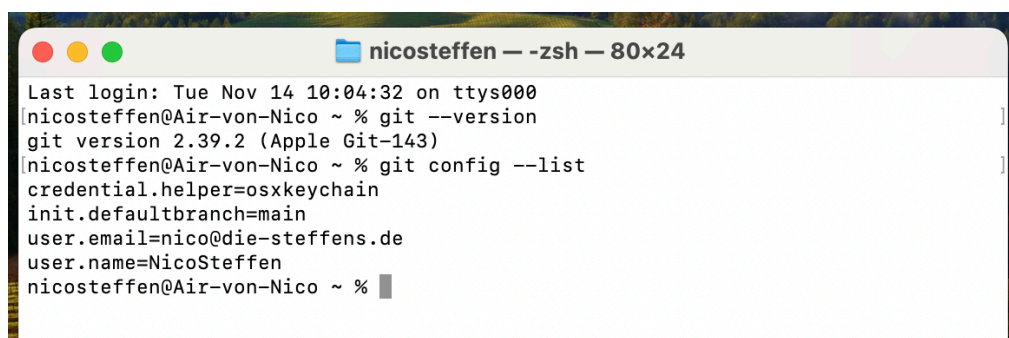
nicosteffen — -zsh — 80×24

Last login: Tue Nov 14 10:04:32 on ttys000
nicosteffen@Air-von-Nico ~ % git --version
git version 2.39.2 (Apple Git-143)
nicosteffen@Air-von-Nico ~ % git config --list
credential.helper=osxkeychain
init.defaultbranch=main
user.email=nico@die-steffens.de
user.name=NicoSteffen
nicosteffen@Air-von-Nico ~ %